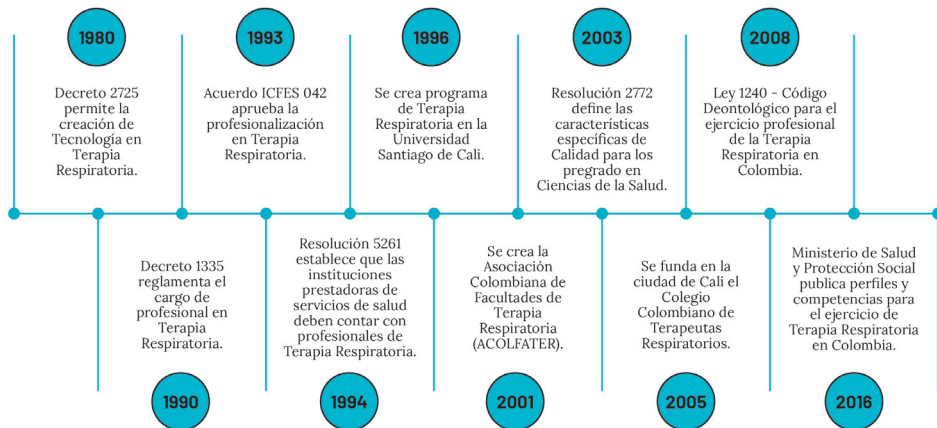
1980

Decreto 2725 permite la creación de Tecnología en Terapia Respiratoria.

1993

Acuerdo ICFES 042 aprueba la profesionalización en Terapia Respiratoria.

1996

Se crea programa de Terapia Respiratoria en la Universidad Santiago de Cali.

2003

Resolución 2772 define las características específicas de Calidad para los pregrado en Ciencias de la Salud.

2008

Ley 1240 - Código Deontológico para el ejercicio profesional de la Terapia Respiratoria en Colombia.

Decreto 1335 reglamenta el cargo de profesional en Terapia Respiratoria.

1990

Resolución 5261 establece que las instituciones prestadoras de servicios de salud deben contar con profesionales de Terapia Respiratoria.

1994

Se crea la Asociación Colombiana de Facultades de Terapia Respiratoria (ACOLFATER).

2001

Se funda en la ciudad de Cali el Colegio Colombiano de Terapeutas Respiratorios.

2005

Ministerio de Salud y Protección Social publica perfiles y competencias para el ejercicio de Terapia Respiratoria en Colombia.

2016